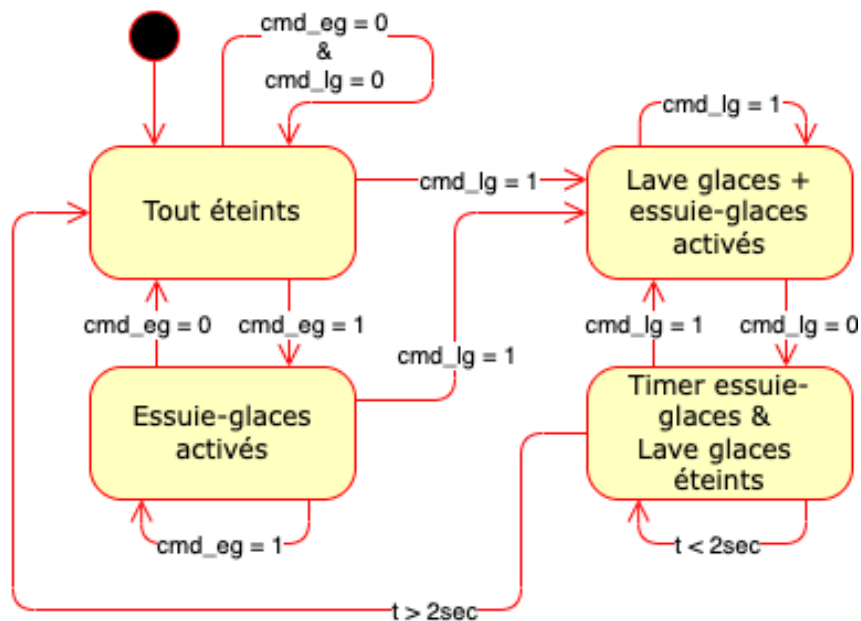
cmd_eg = 0
&
cmd_lg = 0

Tout éteints

cmd_lg = 1

cmd_lg = 1

Lave glaces + essuie-glaces activés

cmd_eg = 0

cmd_eg = 1

cmd_lg = 1

cmd_lg = 1

cmd_lg = 0

Essuie-glaces activés

Timer essuie-glaces & Lave glaces éteints

cmd_eg = 1

t < 2sec

t > 2sec